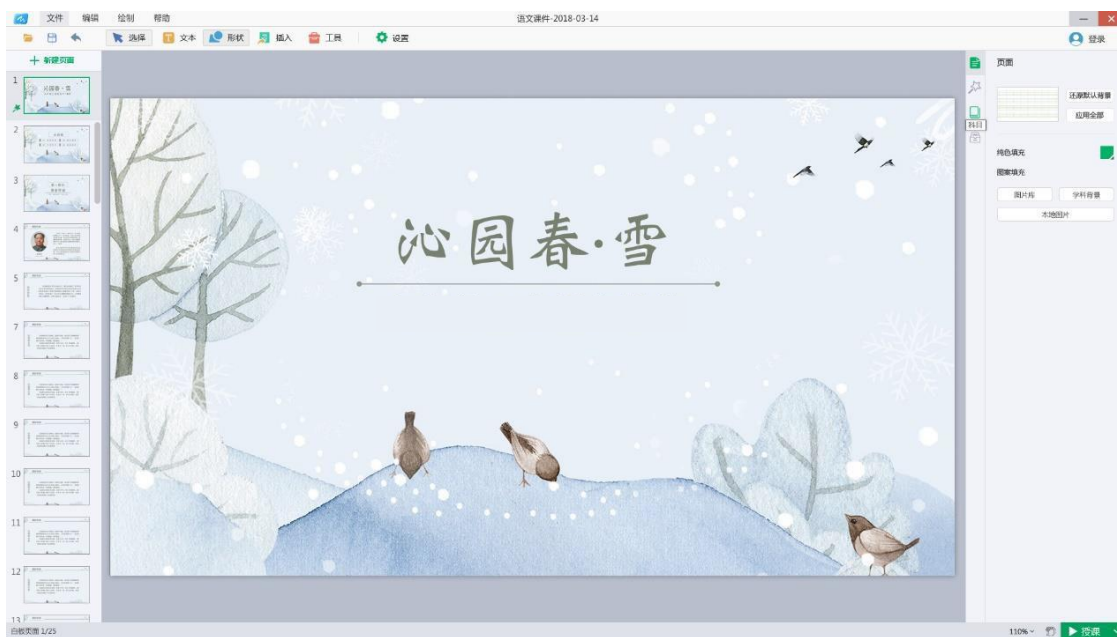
文件 编辑 绘制 帮助

语文课件-2018-03-14

选择 文本 形状 插入 工具 设置

登录

+ 新建页面

1
2
3
4
5
7
8
9
10
11
12
13

沁园春·雪

页面

还原默认背景

应用全部

纯色填充

图案填充

图片库

学科背景

本地图片

白板页面 1/25

110%

授课